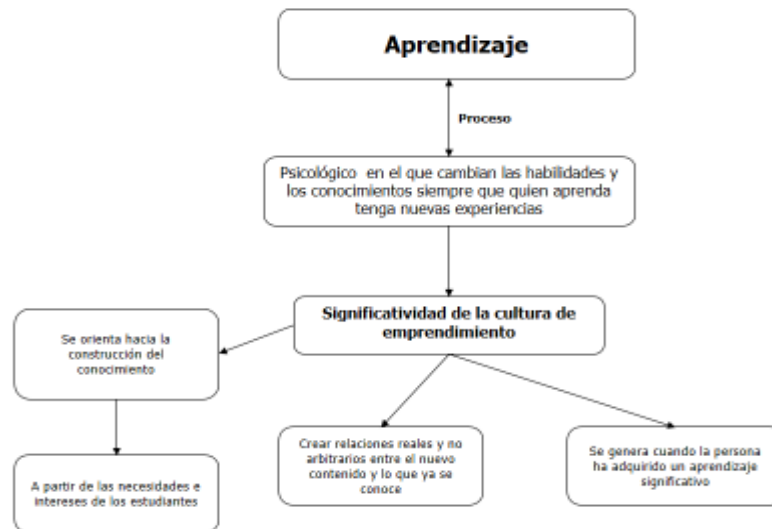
Aprendizaje

Proceso

Psicológico en el que cambian las habilidades y los conocimientos siempre que quien aprenda tenga nuevas experiencias

Significatividad de la cultura de emprendimiento

Se orienta hacia la construcción del conocimiento

A partir de las necesidades e intereses de los estudiantes

Crear relaciones reales y no arbitrarios entre el nuevo contenido y lo que ya se conoce

Se genera cuando la persona ha adquirido un aprendizaje significativo